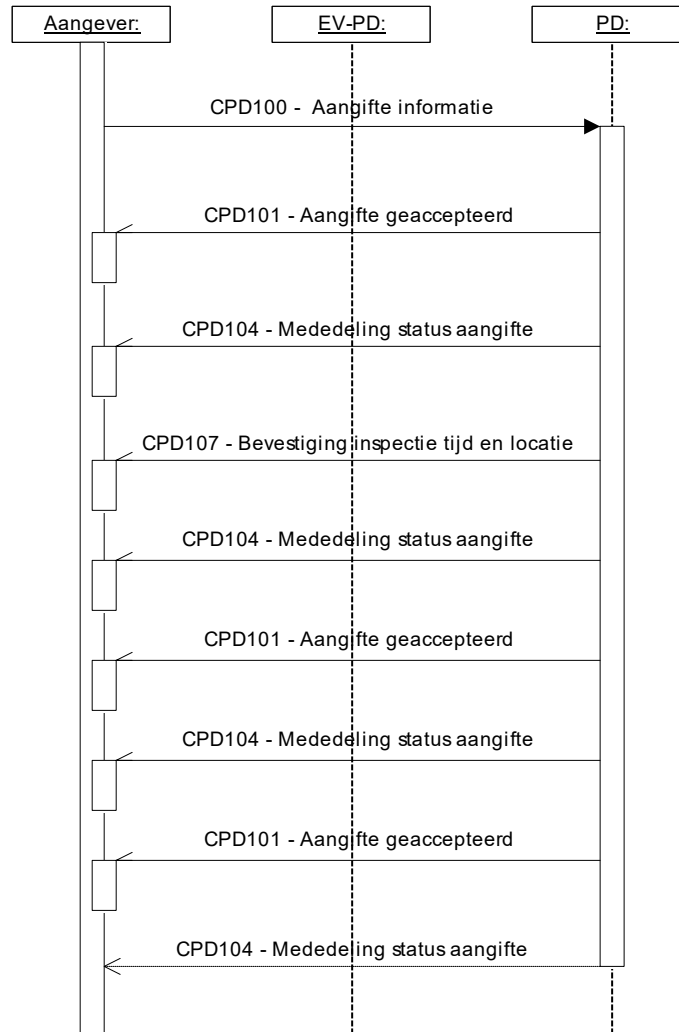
Aangever:

EV-PD:

PD:

CPD100 - Aangifte informatie

CPD101 - Aangifte geaccepteerd

CPD104 - Mededeling status aangifte

CPD107 - Bevestiging inspectie tijd en locatie

CPD104 - Mededeling status aangifte

CPD101 - Aangifte geaccepteerd

CPD104 - Mededeling status aangifte

CPD101 - Aangifte geaccepteerd

CPD104 - Mededeling status aangifte